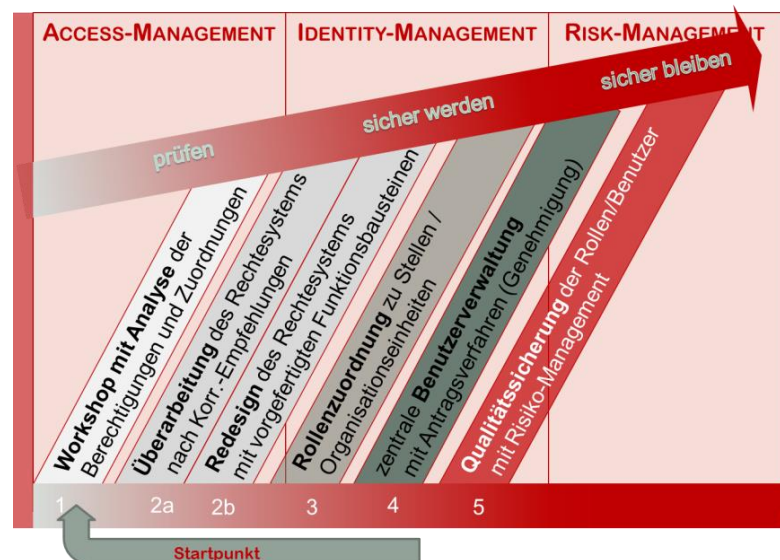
ACCESS-MANAGEMENT
IDENTITY-MANAGEMENT
RISK-MANAGEMENT

prüfen
sicher werden
sicher bleiben

Workshop mit Analyse der Berechtigungen und Zuordnungen
Überarbeitung des Rechtesystems nach Korr.-Empfehlungen
Redesign des Rechtesystems mit vorgefertigten Funktionsbausteinen
Rollenzuordnung zu Stellen / Organisationseinheiten
zentrale Benutzerverwaltung mit Antragsverfahren (Genehmigung)
Qualitätssicherung der Rollen/Benutzer mit Risiko-Management

1
2a
2b
3
4
5

Startpunkt